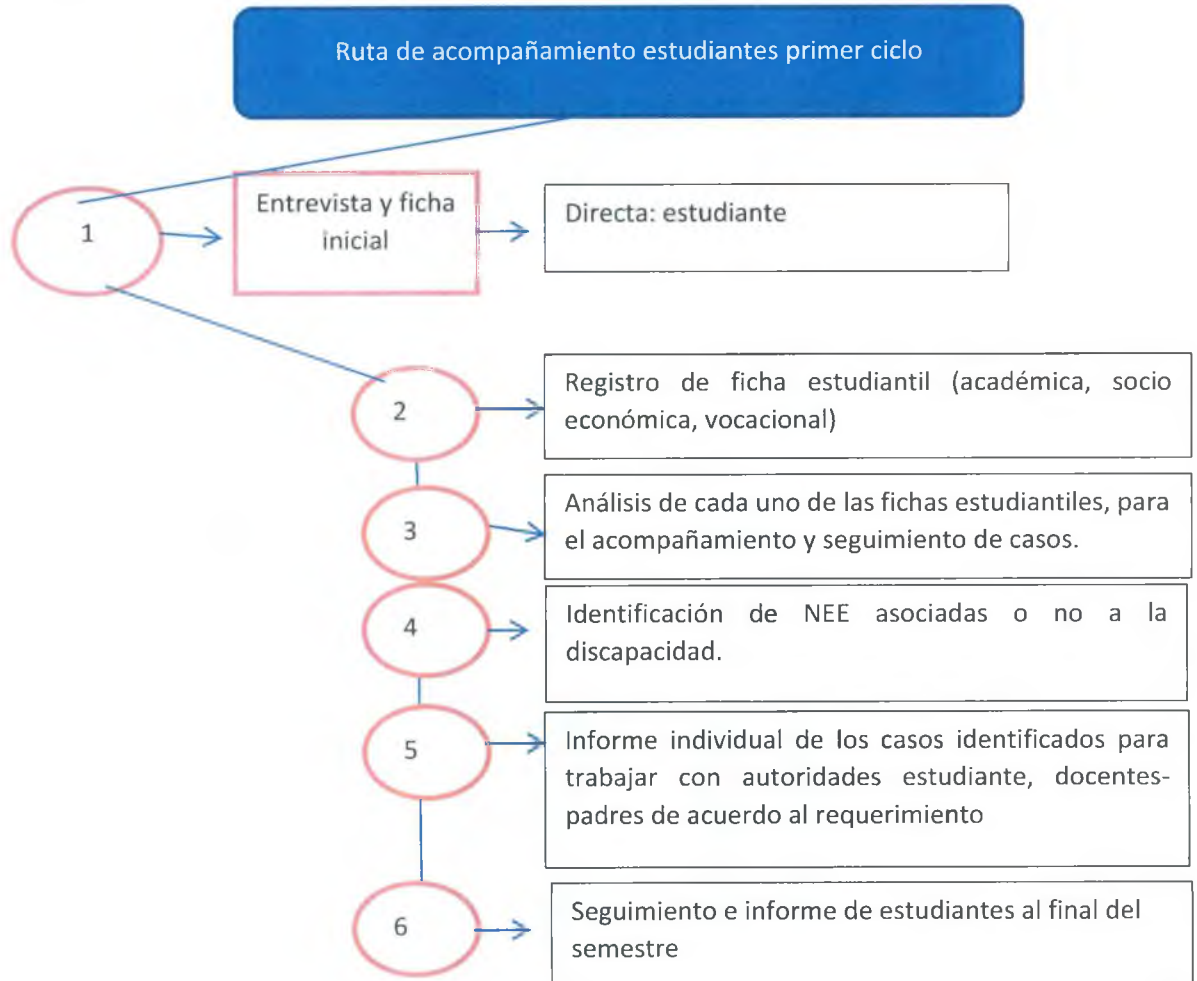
Ruta de acompañamiento estudiantes primer ciclo

1

Entrevista y ficha inicial

Directa: estudiante

2

Registro de ficha estudiantil (académica, socio económica, vocacional)

3

Análisis de cada uno de las fichas estudiantiles, para el acompañamiento y seguimiento de casos.

4

Identificación de NEE asociadas o no a la discapacidad.

5

Informe individual de los casos identificados para trabajar con autoridades estudiante, docentes-padres de acuerdo al requerimiento

6

Seguimiento e informe de estudiantes al final del semestre